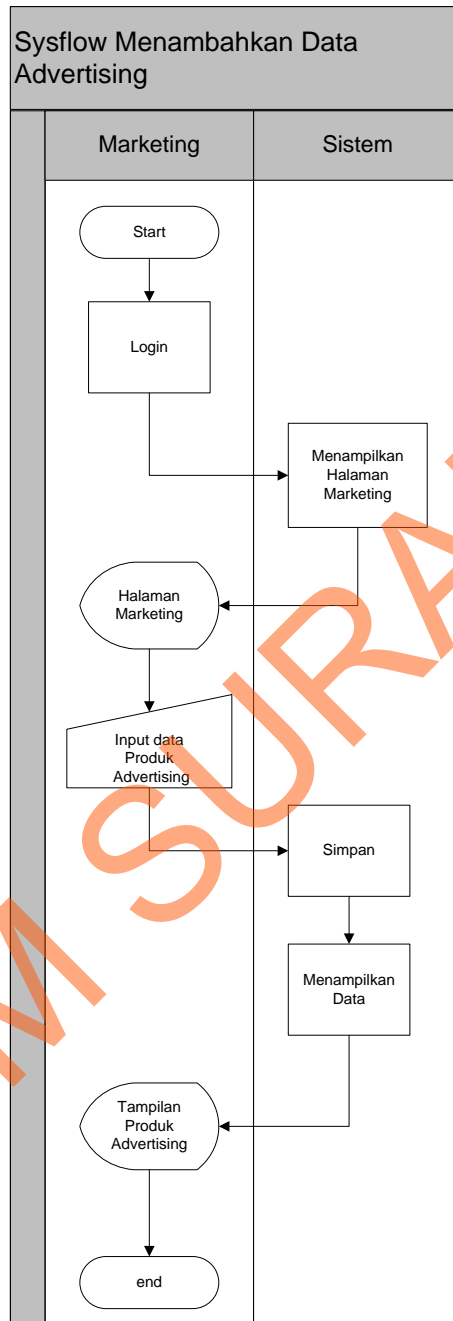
Sysflow Menambahkan Data Advertising

Marketing

Sistem

Start

Login

Menampilkan Halaman Marketing

Halaman Marketing

Input data Produk Advertising

Simpan

Menampilkan Data

Tampilan Produk Advertising

end

M SURA